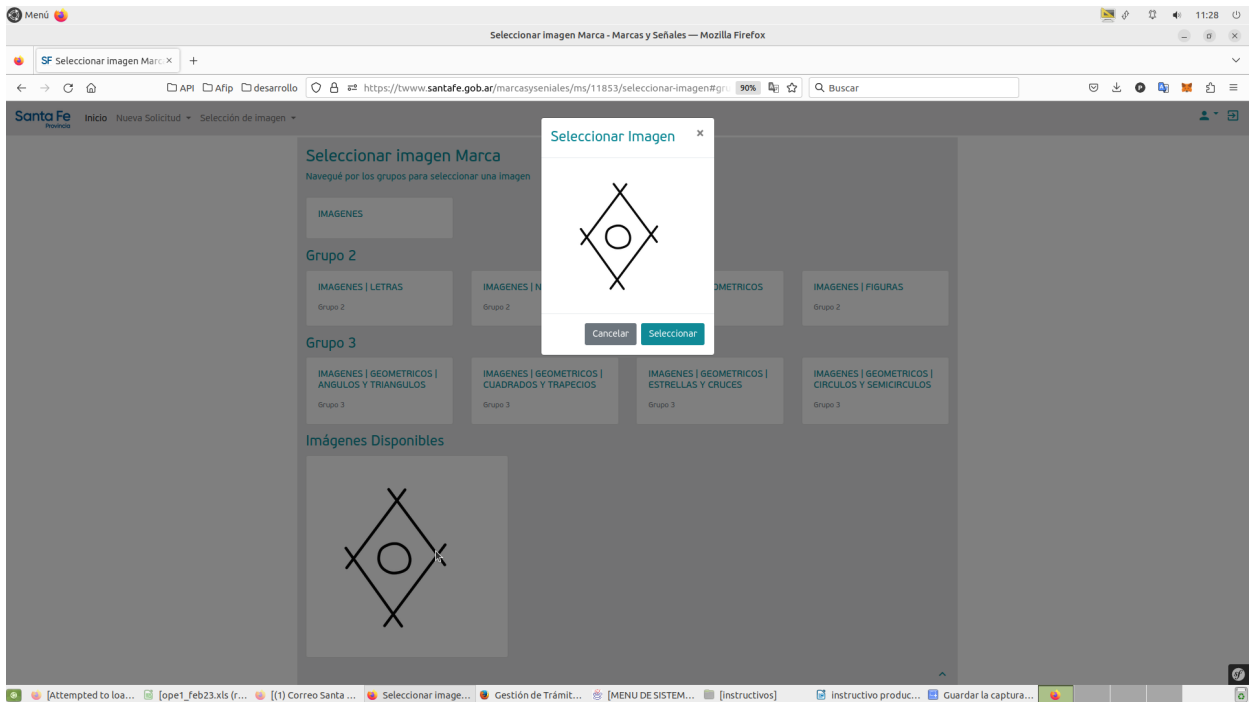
Menú
11:28
Seleccionar imagen Marca - Marcas y Señales — Mozilla Firefox
SF Seleccionar imagen Marc ×
+
API Afip desarrollo
https://twww.santafe.gob.ar/marcasyseniales/ms/11853/seleccionar-imagen#gr
90%
Buscar
Santa Fe Provincia
Inicio Nueva Solicitud Selección de imagen
Seleccionar imagen Marca
Navegué por los grupos para seleccionar una imagen
IMAGENES
Grupo 2
IMAGENES | LETRAS
Grupo 2
IMAGENES | N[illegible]
Grupo 2
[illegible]OMETRICOS
IMAGENES | FIGURAS
Grupo 2
Grupo 3
IMAGENES | GEOMETRICOS | ANGULOS Y TRIANGULOS
Grupo 3
IMAGENES | GEOMETRICOS | CUADRADOS Y TRAPECIOS
Grupo 3
IMAGENES | GEOMETRICOS | ESTRELLAS Y CRUCES
Grupo 3
IMAGENES | GEOMETRICOS | CIRCULOS Y SEMICIRCULOS
Grupo 3
Imágenes Disponibles
Seleccionar Imagen
×
Cancelar
Seleccionar
[Attempted to loa...
[ope1_feb23.xls (r...
[(1) Correo Santa ...
Seleccionar image...
Gestión de Trámit...
[MENU DE SISTEM...
[instructivos]
instructivo produc...
Guardar la captura...